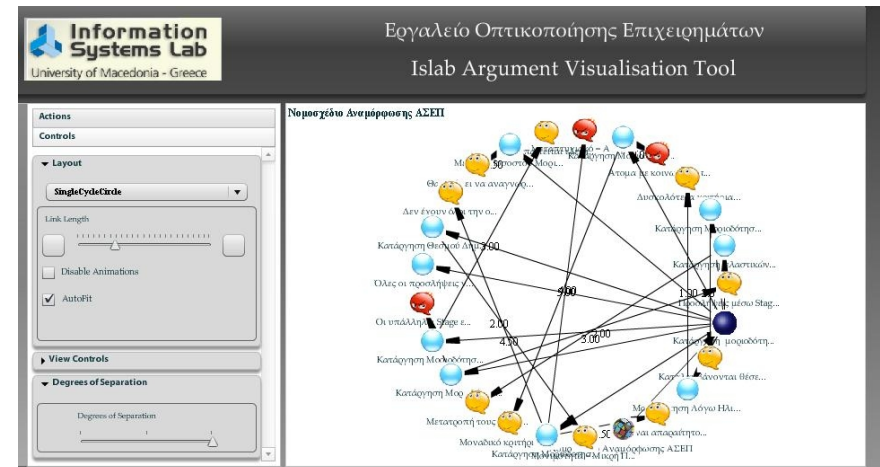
Information Systems Lab
University of Macedonia - Greece

Εργαλείο Οπτικοποίησης Επιχειρημάτων
Islab Argument Visualisation Tool

Actions
Controls
Layout
SingleCycleCircle
Link Length
Disable Animations
AutoFit
View Controls
Degrees of Separation
Degrees of Separation

Νομοσχέδιο Αναμόρφωσης ΑΣΕΠ

Μ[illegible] Μορ...
50
Κατάργηση Μ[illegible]
Άτομα με κοινω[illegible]...
Θε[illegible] ει να αναγνω...
Δυσκολότε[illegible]
Δεν έχουν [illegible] την ο...
Κατάργηση Μοριοδότησ...
Κατάργηση Θετικού Δια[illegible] 3.00
Κατάργηση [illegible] Αστικών...
Όλες οι προσλήψεις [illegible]
5.00
1.00
Προσλήψεις μέσω Stag...
Οι υπάλληλ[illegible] Stage ε...
2.00
4.00
3.00
3.00
Κατάργηση μοριοδότη...
Κατάργηση Μοριοδότησ...
Κατα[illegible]άνονται θέσε...
Κατάργηση Μορ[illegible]
Μ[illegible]ηση Λόγω Ηλι...
Μετατροπή τους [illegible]
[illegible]ναι απαραίτητο...
Μοναδικό κριτήρι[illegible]
50
Αναμόρφωσης ΑΣΕΠ
Κατάργηση Μ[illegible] Μικρή Π...